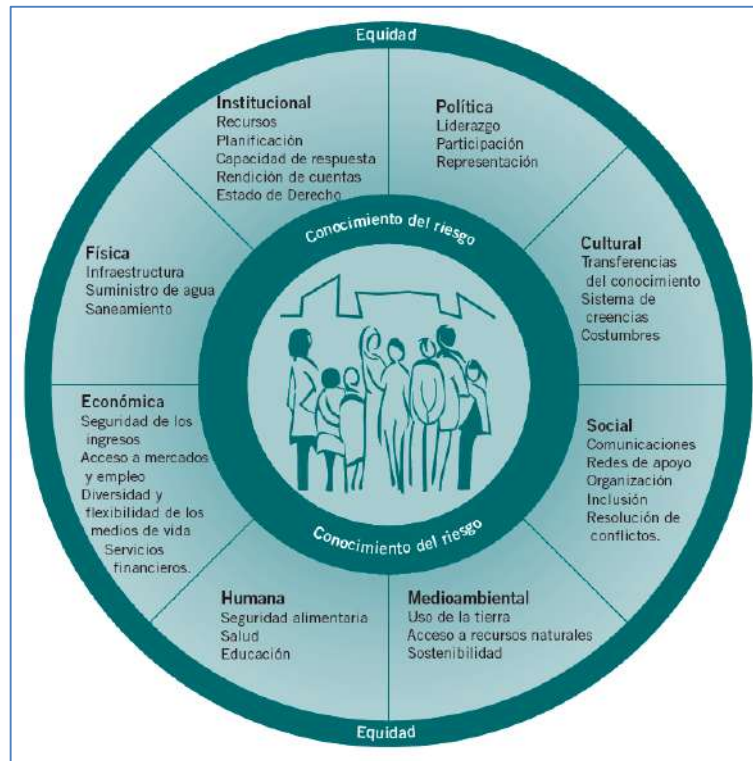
Equidad

Institucional
Recursos
Planificación
Capacidad de respuesta
Rendición de cuentas
Estado de Derecho

Política
Liderazgo
Participación
Representación

Física
Infraestructura
Suministro de agua
Saneamiento

Conocimiento del riesgo

Cultural
Transferencias del conocimiento
Sistema de creencias
Costumbres

Económica
Seguridad de los ingresos
Acceso a mercados y empleo
Diversidad y flexibilidad de los medios de vida
Servicios financieros.

Social
Comunicaciones
Redes de apoyo
Organización
Inclusión
Resolución de conflictos.

Conocimiento del riesgo

Humana
Seguridad alimentaria
Salud
Educación

Medioambiental
Uso de la tierra
Acceso a recursos naturales
Sostenibilidad

Equidad